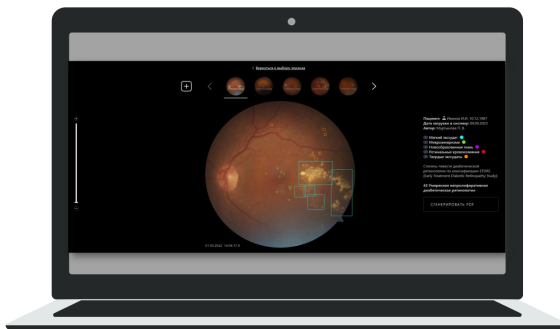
< Вернуться к выбору снимков

Пациент: Иванов И.И. 10.12.1987
Дата загрузки и снимка: 06.09.2021
Автор: Мартынова Т. В.

Мягкий экссудат
Микроаневризмы
Неоваскуляризация
Ретинальные кровоизлияния
Твердые экссудаты

Степень тяжести диабетической ретинопатии по классификации ETDRS (Early Treatment Diabetic Retinopathy Study):

43 Умеренная непролиферативная диабетическая ретинопатия

СГЕНЕРИРОВАТЬ PDF

01.03.2022 14:09:17 R